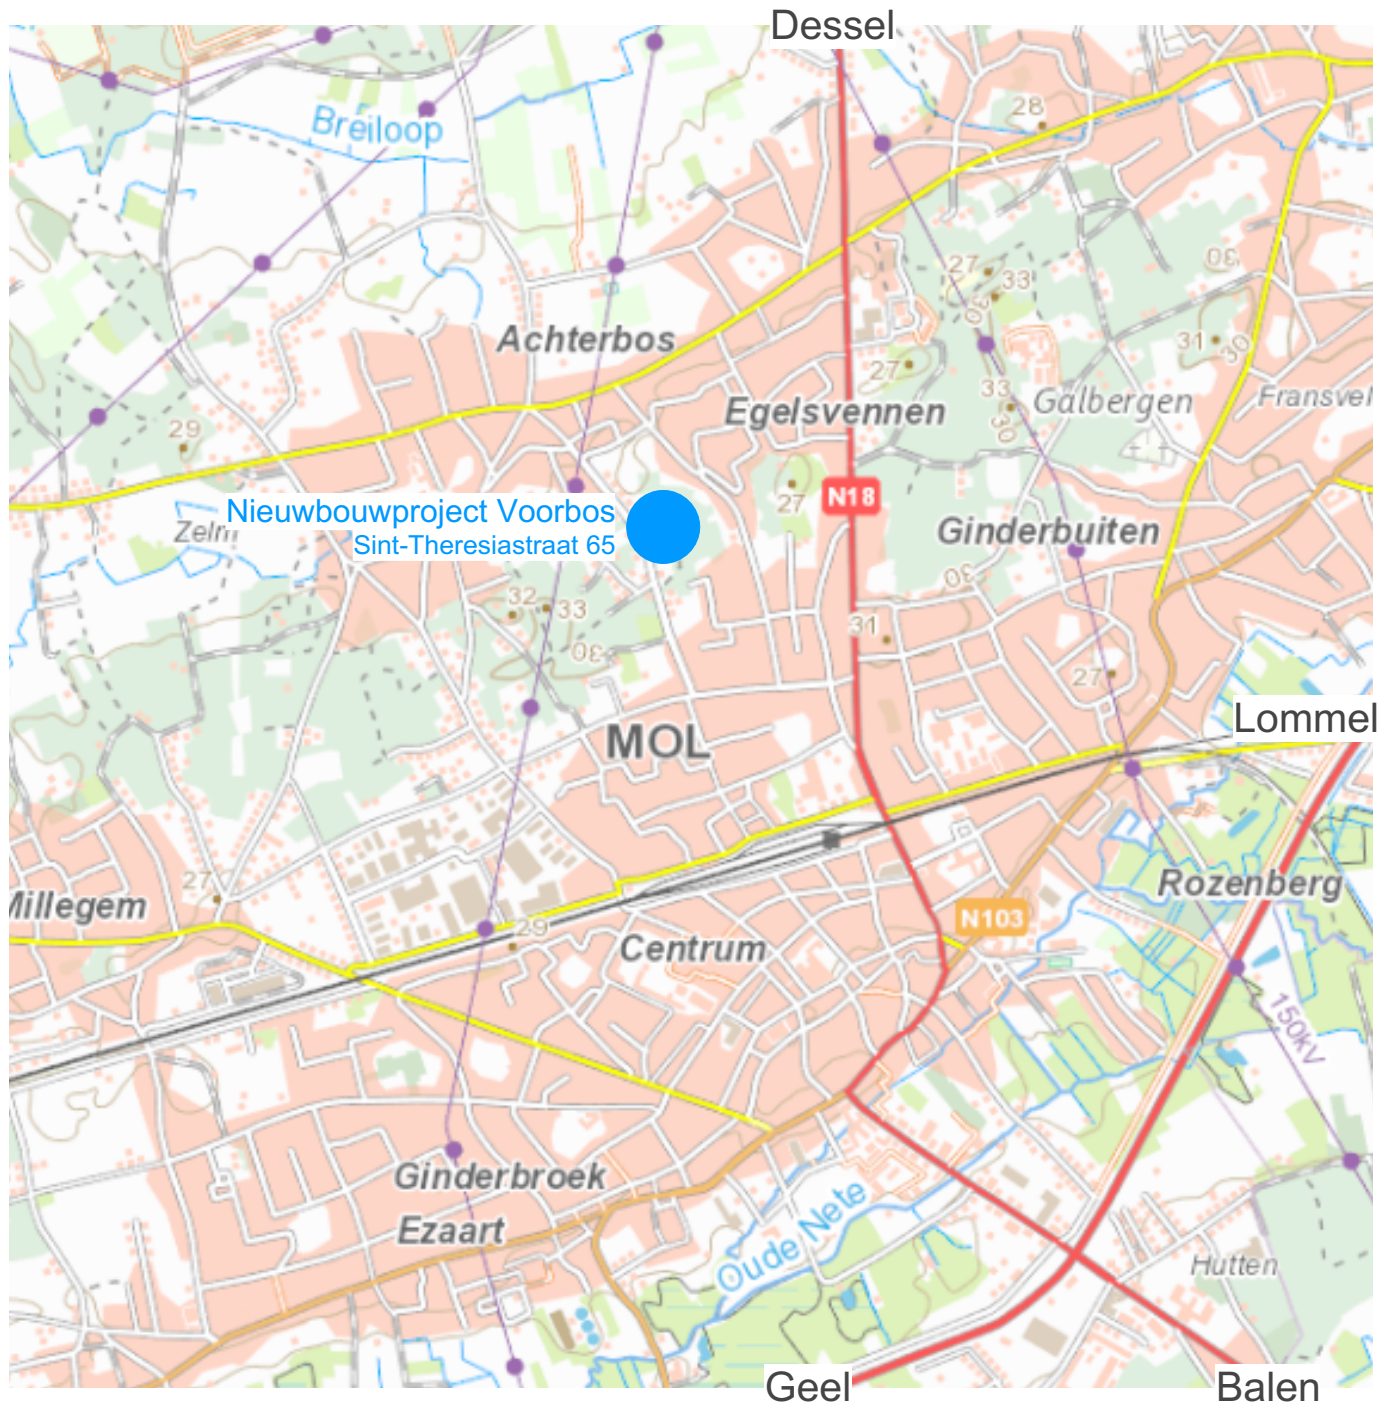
Dessel

Breiloop

28

27 33

30

Achterbos

31 30

27

33

Egelsvennen

Galbergen

Fransvel

29

30

27

N18

Nieuwbouwproject Voorbos

Sint-Theresiastraat 65

Zelm

Ginderbuiten

32 33

30

31

30

27

Lommel

MOL

Millegem

27

Rozenberg

N103

29

Centrum

150kV

Ginderbroek

Ezaart

Oude Nete

Hutten

Geel

Balen